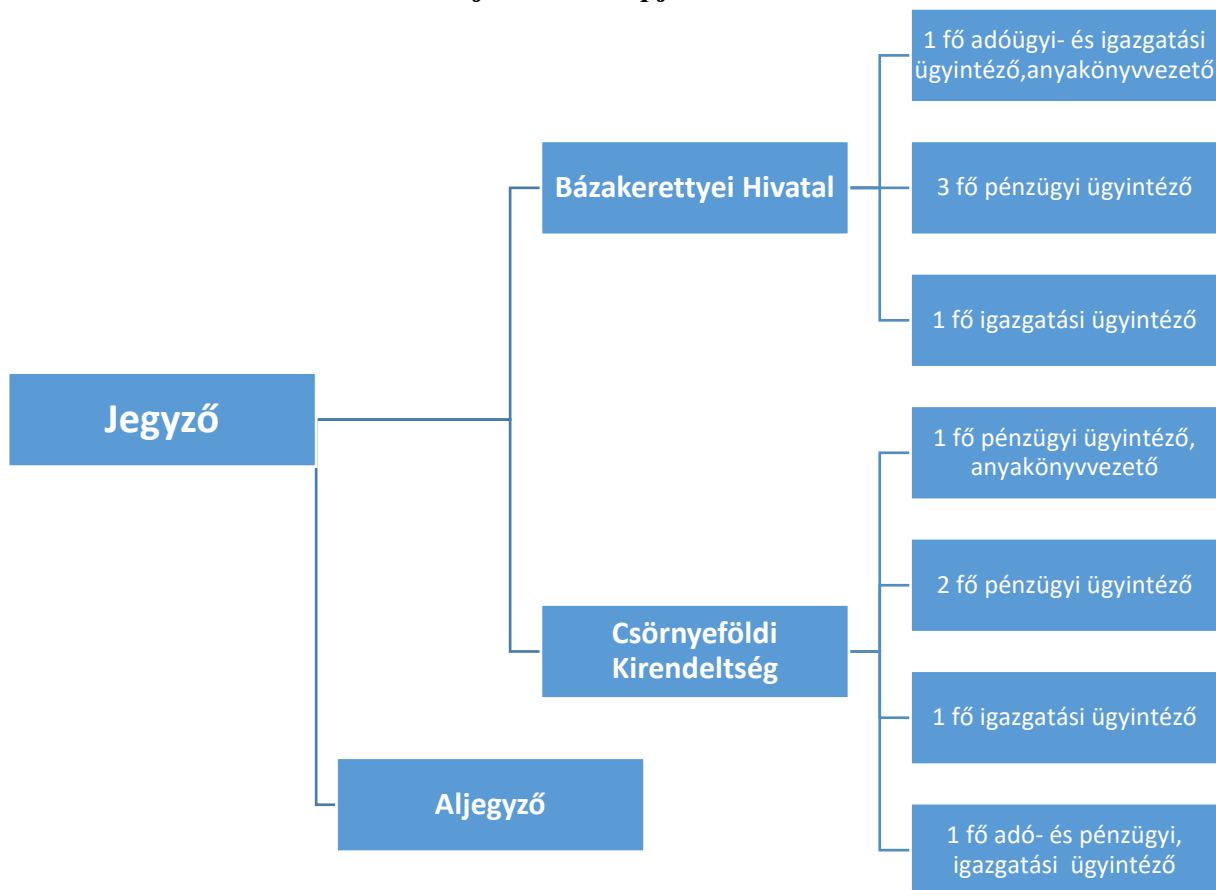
Jegyző

Bázakerettyei Hivatal

1 fő adóügyi- és igazgatási ügyintéző,anyakönyvvezető

3 fő pénzügyi ügyintéző

1 fő igazgatási ügyintéző

Csörnyeföldi Kirendeltség

1 fő pénzügyi ügyintéző, anyakönyvvezető

2 fő pénzügyi ügyintéző

1 fő igazgatási ügyintéző

1 fő adó- és pénzügyi, igazgatási ügyintéző

Aljegyző